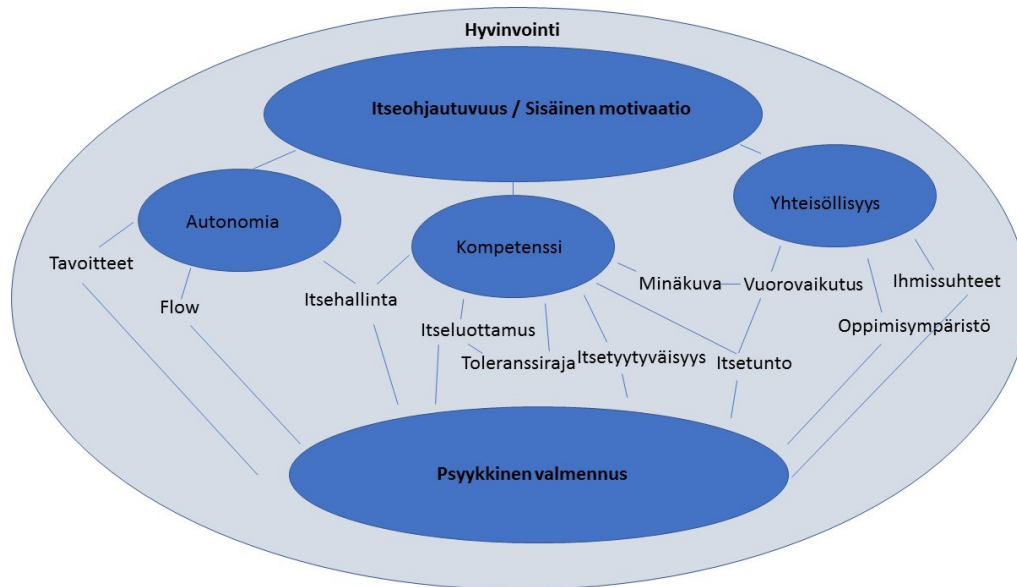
Hyvinvointi

Itseohjautuvuus / Sisäinen motivaatio

Autonomia

Kompetenssi

Yhteisöllisyys

Tavoitteet

Flow

Itsehallinta

Itseluottamus

Toleranssiraja

Itsetyytyväisyys

Minäkuva

Vuorovaikutus

Itsetunto

Ihmissuhteet

Oppimisympäristö

Psyykkinen valmennus